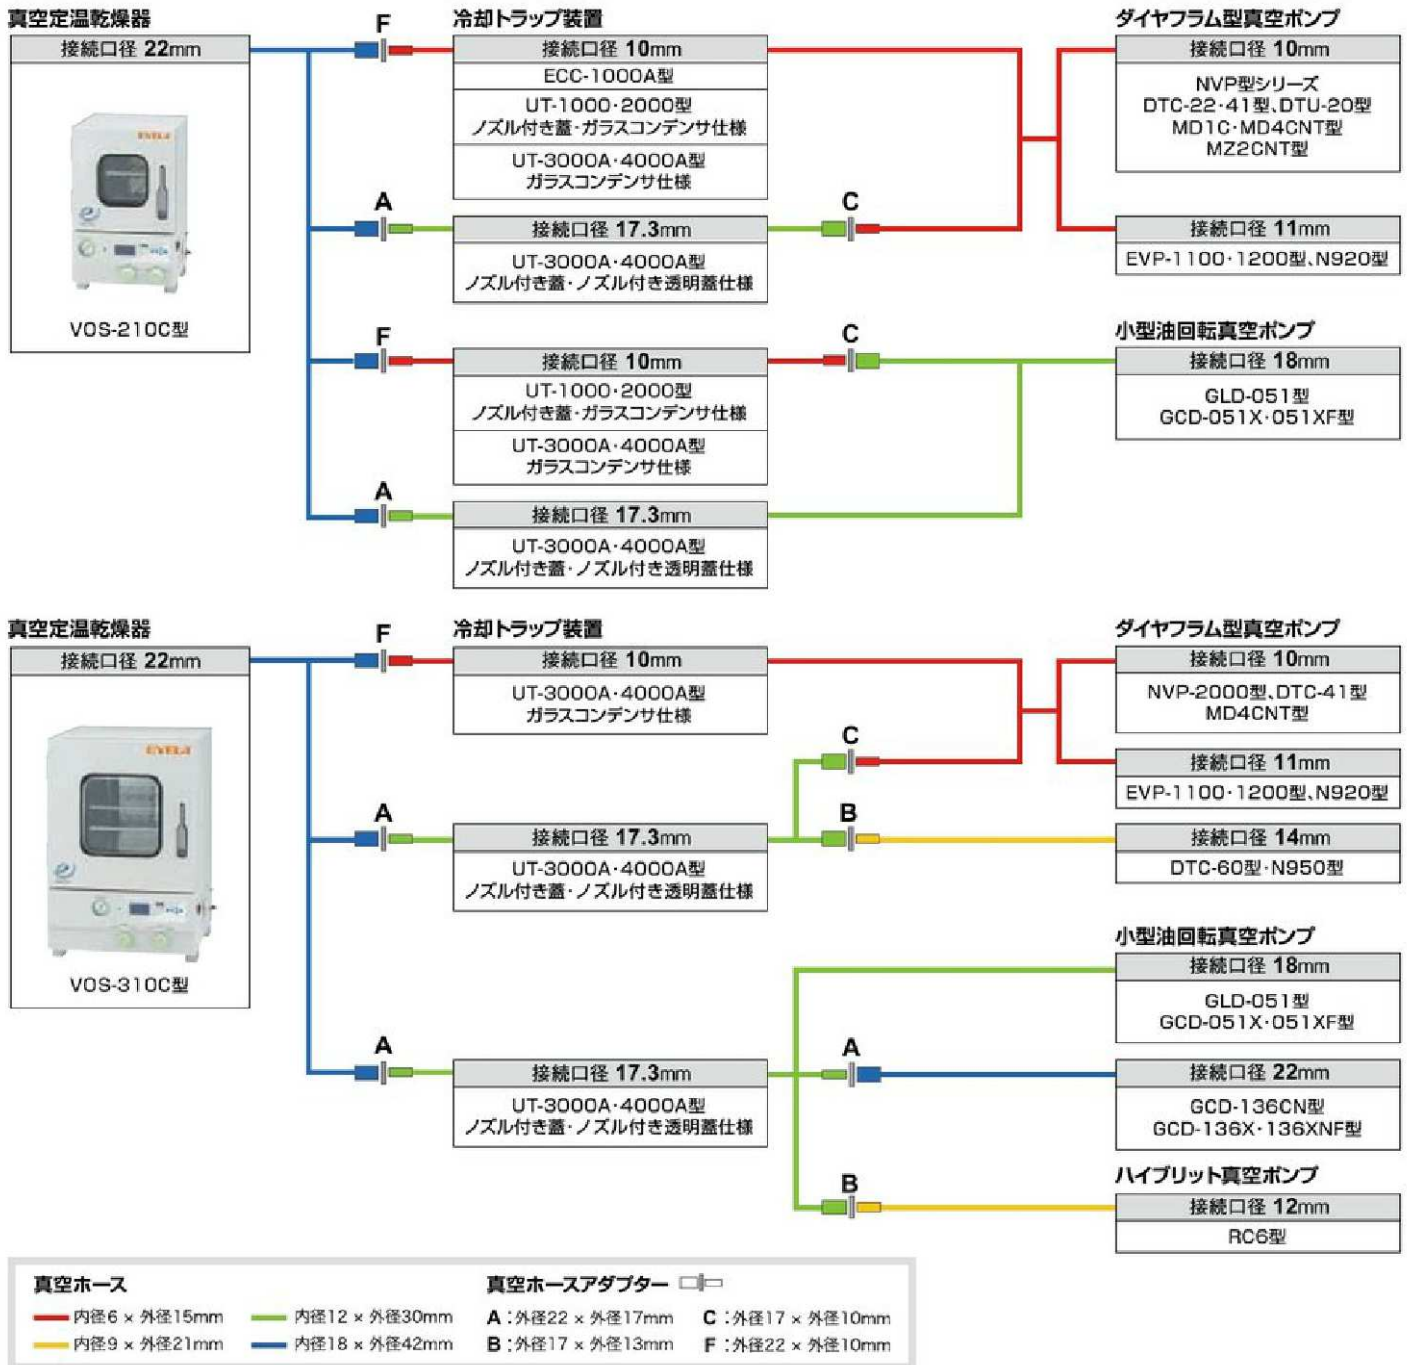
真空定温乾燥器

接続口径 22mm

EYELA

VOS-210C型

F

冷却トラップ装置

接続口径 10mm

ECC-1000A型

UT-1000·2000型
ノズル付き蓋·ガラスコンデンサ仕様

UT-3000A·4000A型
ガラスコンデンサ仕様

A

接続口径 17.3mm

UT-3000A·4000A型
ノズル付き蓋·ノズル付き透明蓋仕様

C

ダイヤフラム型真空ポンプ

接続口径 10mm

NVP型シリーズ
DTC-22·41型、DTU-20型
MD1C·MD4CNT型
MZ2CNT型

接続口径 11mm

EVP-1100·1200型、N920型

F

接続口径 10mm

UT-1000·2000型
ノズル付き蓋·ガラスコンデンサ仕様

UT-3000A·4000A型
ガラスコンデンサ仕様

C

小型油回転真空ポンプ

接続口径 18mm

GLD-051型
GCD-051X·051XF型

A

接続口径 17.3mm

UT-3000A·4000A型
ノズル付き蓋·ノズル付き透明蓋仕様

真空定温乾燥器

接続口径 22mm

EYELA

VOS-310C型

F

冷却トラップ装置

接続口径 10mm

UT-3000A·4000A型
ガラスコンデンサ仕様

ダイヤフラム型真空ポンプ

接続口径 10mm

NVP-2000型、DTC-41型
MD4CNT型

C

接続口径 11mm

EVP-1100·1200型、N920型

A

接続口径 17.3mm

UT-3000A·4000A型
ノズル付き蓋·ノズル付き透明蓋仕様

B

接続口径 14mm

DTC-60型·N950型

小型油回転真空ポンプ

接続口径 18mm

GLD-051型
GCD-051X·051XF型

A

接続口径 17.3mm

UT-3000A·4000A型
ノズル付き蓋·ノズル付き透明蓋仕様

A

接続口径 22mm

GCD-136CN型
GCD-136X·136XNF型

B

ハイブリット真空ポンプ

接続口径 12mm

RC6型

真空ホース

内径6 × 外径15mm
内径9 × 外径21mm
内径12 × 外径30mm
内径18 × 外径42mm

真空ホースアダプター

A：外径22 × 外径17mm
B：外径17 × 外径13mm
C：外径17 × 外径10mm
F：外径22 × 外径10mm